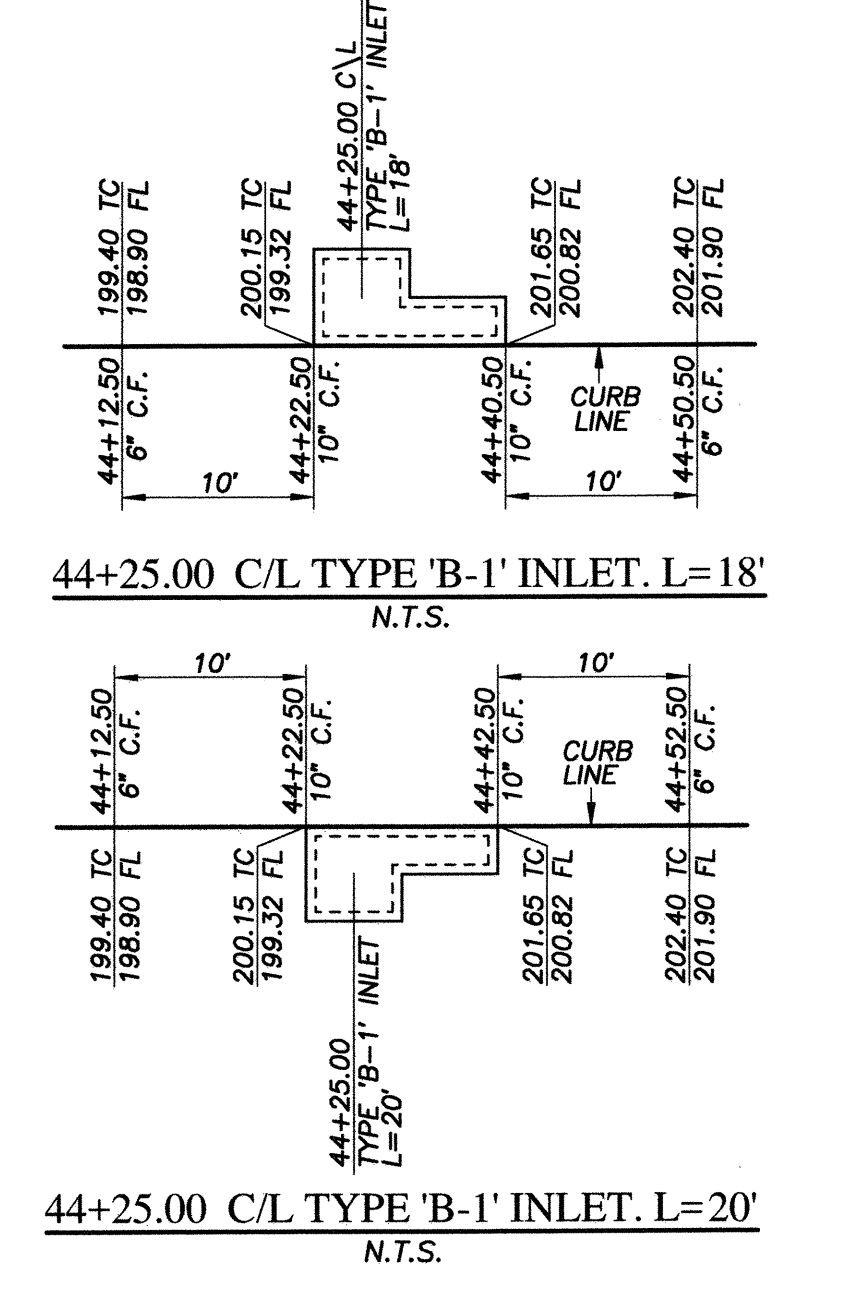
44+25.00 C\L
TYPE 'B-1' INLET
L=18'

199.40 TC
198.90 FL

200.15 TC
199.32 FL

201.65 TC
200.82 FL

202.40 TC
201.90 FL

44+12.50
6" C.F.

44+22.50
10" C.F.

44+40.50
10" C.F.

CURB LINE

44+50.50
6" C.F.

10'

10'

44+25.00 C/L TYPE 'B-1' INLET. L=18'

N.T.S.

10'

10'

44+12.50
6" C.F.

44+22.50
10" C.F.

44+42.50
10" C.F.

CURB LINE

44+52.50
6" C.F.

199.40 TC
198.90 FL

200.15 TC
199.32 FL

201.65 TC
200.82 FL

202.40 TC
201.90 FL

44+25.00
TYPE 'B-1' INLET
L=20'

44+25.00 C/L TYPE 'B-1' INLET. L=20'

N.T.S.